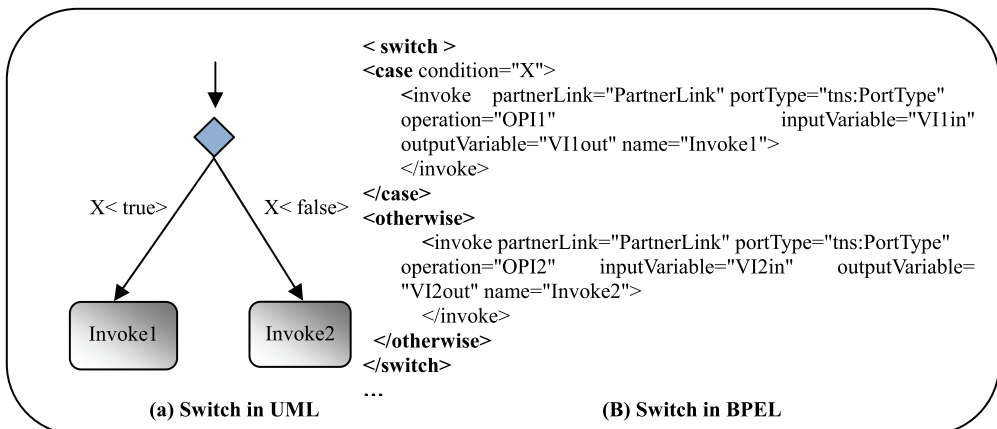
X< true>

X< false>

Invoke1

Invoke2

< switch >
<case condition="X">
<invoke partnerLink="PartnerLink" portType="tns:PortType" operation="OPI1" inputVariable="VI1in" outputVariable="VI1out" name="Invoke1">
</invoke>
</case>
<otherwise>
<invoke partnerLink="PartnerLink" portType="tns:PortType" operation="OPI2" inputVariable="VI2in" outputVariable= "VI2out" name="Invoke2">
</invoke>
</otherwise>
</switch>
…

(a) Switch in UML

(B) Switch in BPEL